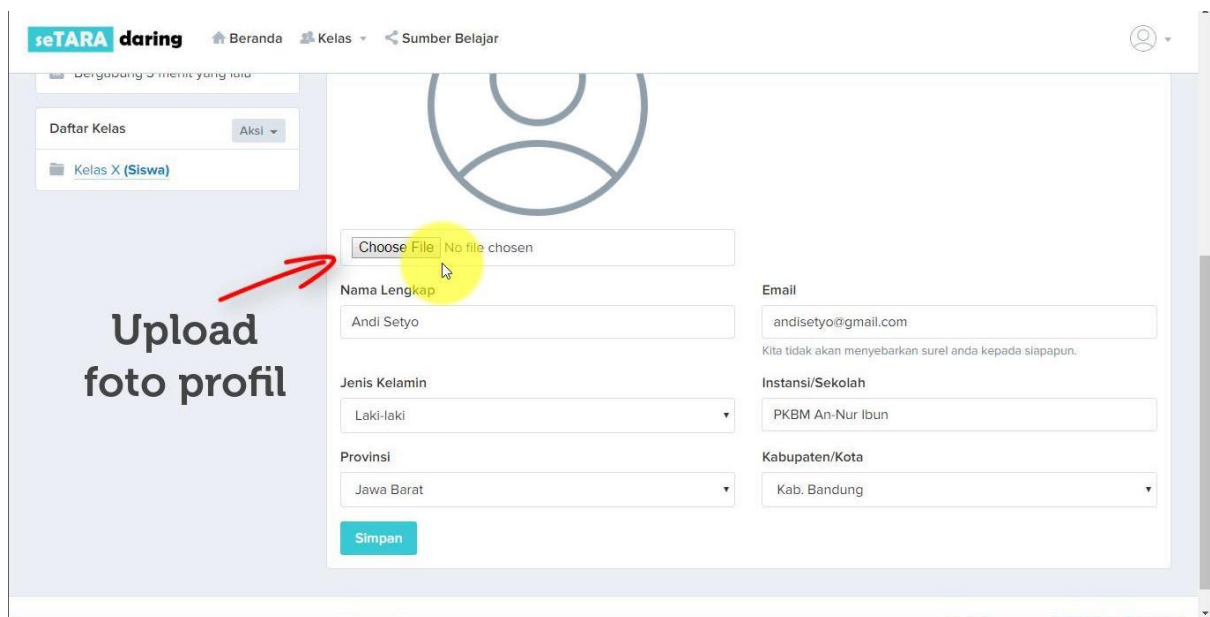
seTARA daring Beranda Kelas Sumber Belajar

Bergabung 3 menit yang lalu

Daftar Kelas Aksi

Kelas X (Siswa)

Choose File No file chosen

Upload foto profil

Nama Lengkap
Andi Setyo

Email
andisetyo@gmail.com
Kita tidak akan menyebarkan surel anda kepada siapapun.

Jenis Kelamin
Laki-laki

Instansi/Sekolah
PKBM An-Nur Ibun

Provinsi
Jawa Barat

Kabupaten/Kota
Kab. Bandung

Simpan